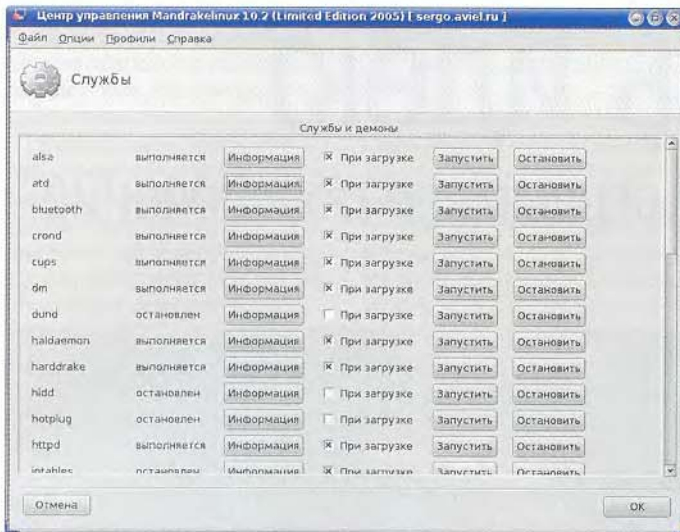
Центр управления Mandrakelinux 10.2 (Limited Edition 2005) [ sergo.aviel.ru ]

Файл Опции Профили Справка

Службы

Службы и демоны

| | | | | | |
|---|---|---|---|---|---|
| alsa | выполняется | Информация | ☒ При загрузке | Запустить | Остановить |
| atd | выполняется | Информация | ☒ При загрузке | Запустить | Остановить |
| bluetooth | выполняется | Информация | ☒ При загрузке | Запустить | Остановить |
| crond | выполняется | Информация | ☒ При загрузке | Запустить | Остановить |
| cups | выполняется | Информация | ☒ При загрузке | Запустить | Остановить |
| dm | выполняется | Информация | ☒ При загрузке | Запустить | Остановить |
| dund | остановлен | Информация | ☐ При загрузке | Запустить | Остановить |
| haldaemon | выполняется | Информация | ☒ При загрузке | Запустить | Остановить |
| harddrake | выполняется | Информация | ☒ При загрузке | Запустить | Остановить |
| hidd | остановлен | Информация | ☐ При загрузке | Запустить | Остановить |
| hotplug | остановлен | Информация | ☐ При загрузке | Запустить | Остановить |
| httpd | выполняется | Информация | ☒ При загрузке | Запустить | Остановить |
| iptables | остановлен | Информация | ☒ При загрузке | Запустить | Остановить |

Отмена

OK